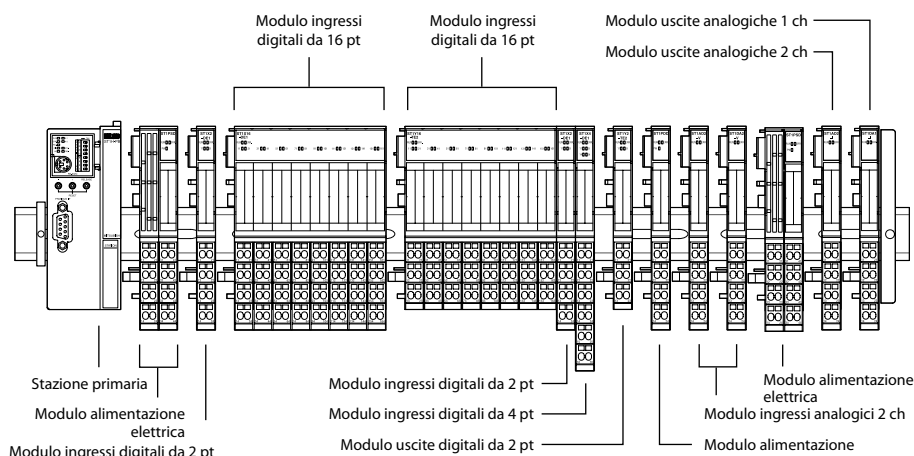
Modulo ingressi digitali da 16 pt

Modulo ingressi digitali da 16 pt

Modulo uscite analogiche 1 ch

Modulo uscite analogiche 2 ch

Stazione primaria

Modulo alimentazione elettrica

Modulo ingressi digitali da 2 pt

Modulo ingressi digitali da 2 pt

Modulo ingressi digitali da 4 pt

Modulo uscite digitali da 2 pt

Modulo alimentazione elettrica

Modulo ingressi analogici 2 ch

Modulo alimentazione